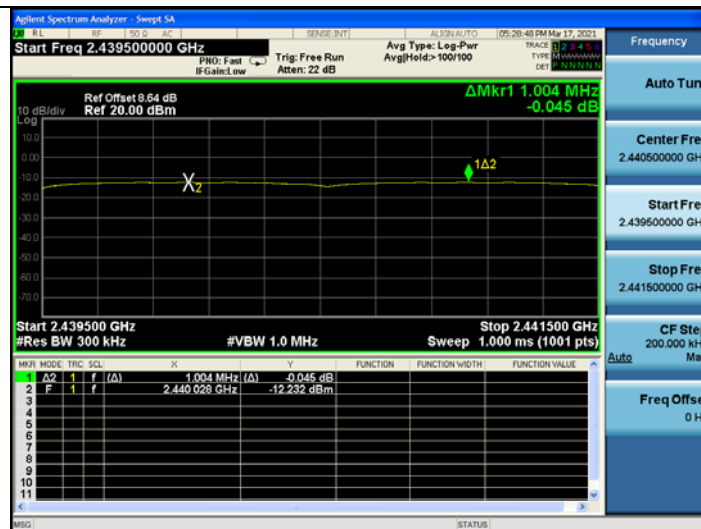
Agilent Spectrum Analyzer - Swept SA
RL RF 50 Ω AC SENSE:INT ALIGN AUTO 05:28:48 PM Mar 17, 2021
Start Freq 2.439500000 GHz
PNO: Fast IFGain:Low
Trig: Free Run Atten: 22 dB
Avg Type: Log-Pwr Avg|Hold:>100/100
TRACE 1 2 3 4 5 6 TYPE M DET P N N N N N
Frequency

Ref Offset 8.64 dB
10 dB/div Ref 20.00 dBm
Log
ΔMkr1 1.004 MHz
-0.045 dB
10.0
0.00
-10.0
-20.0
-30.0
-40.0
-50.0
-60.0
-70.0
X2
1Δ2

Start 2.439500 GHz
#Res BW 300 kHz
#VBW 1.0 MHz
Stop 2.441500 GHz
Sweep 1.000 ms (1001 pts)

| MKR | MODE | TRC | SCL | X | Y | FUNCTION | FUNCTION WIDTH | FUNCTION VALUE |
|---|---|---|---|---|---|---|---|---|
| 1 | Δ2 | 1 | f (Δ) | 1.004 MHz (Δ) | -0.045 dB | | | |
| 2 | F | 1 | f | 2.440 028 GHz | -12.232 dBm | | | |
| 3 | | | | | | | | |
| 4 | | | | | | | | |
| 5 | | | | | | | | |
| 6 | | | | | | | | |
| 7 | | | | | | | | |
| 8 | | | | | | | | |
| 9 | | | | | | | | |
| 10 | | | | | | | | |
| 11 | | | | | | | | |

Auto Tun
Center Fre
2.440500000 GH
Start Fre
2.439500000 GH
Stop Fre
2.441500000 GH
CF Ste
200.000 kH
Auto Ma
Freq Offse
0 H

MSG
STATUS